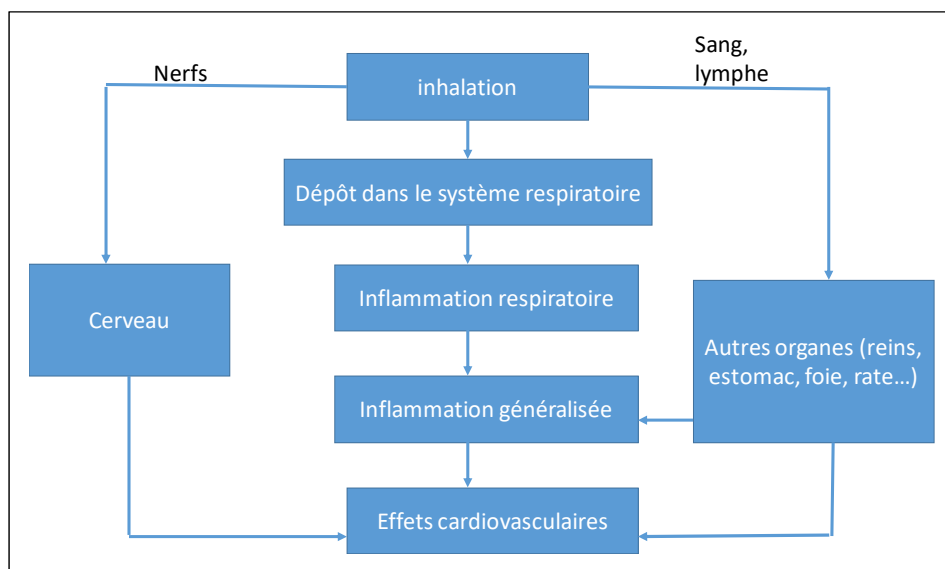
Nerfs

inhalation

Sang, lymphe

Dépôt dans le système respiratoire

Cerveau

Inflammation respiratoire

Autres organes (reins, estomac, foie, rate…)

Inflammation généralisée

Effets cardiovasculaires